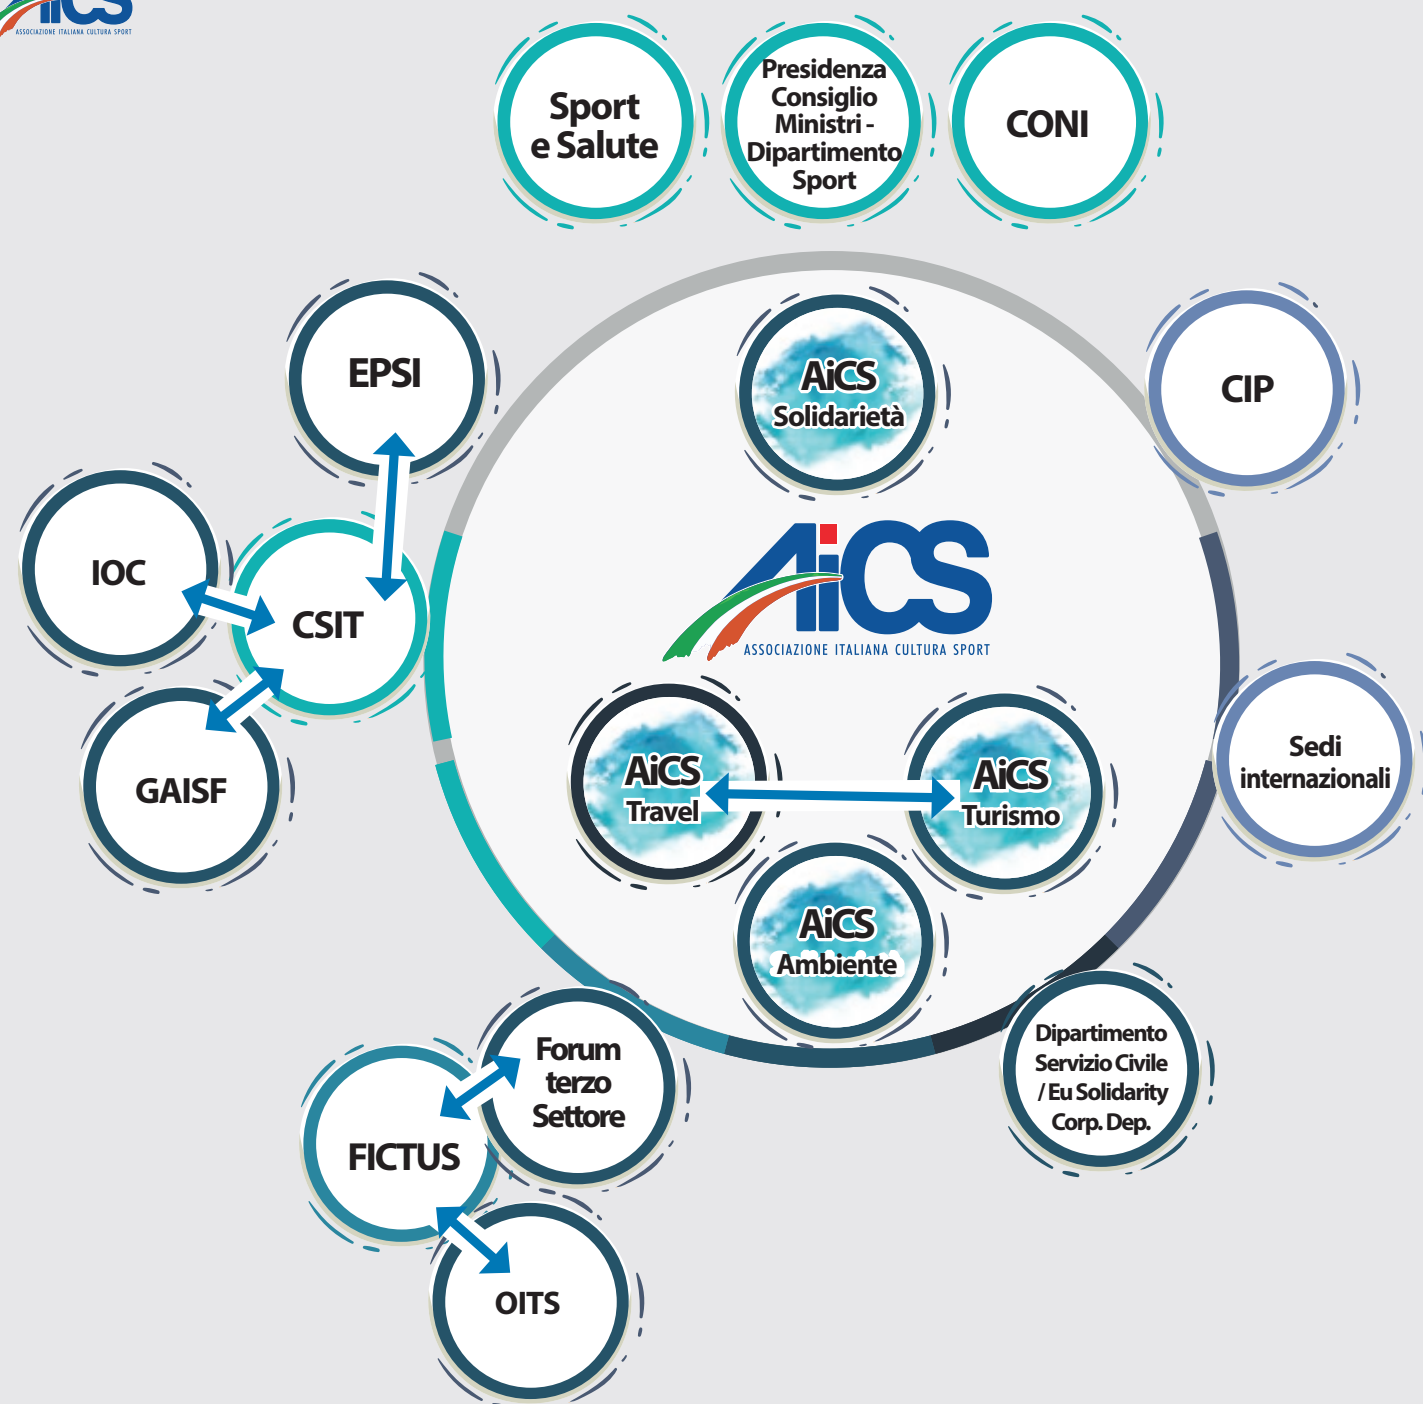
ASSOCIAZIONE ITALIANA CULTURA SPORT

Sport e Salute

Presidenza Consiglio Ministri - Dipartimento Sport

CONI

EPSI

AiCS Solidarietà

CIP

IOC

CSIT

AiCS
ASSOCIAZIONE ITALIANA CULTURA SPORT

GAISF

AiCS Travel

AiCS Turismo

Sedi internazionali

AiCS Ambiente

Forum terzo Settore

Dipartimento Servizio Civile / Eu Solidarity Corp. Dep.

FICTUS

OITS